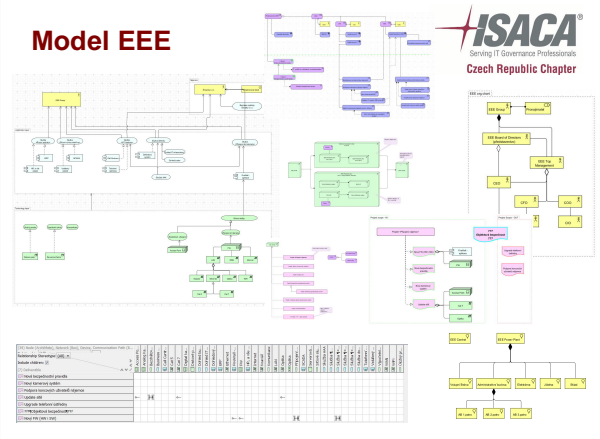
Model EEE

ISACA®
Serving IT Governance Professionals
Czech Republic Chapter

EEE Group
Shareholder
EEE Board of Directors
EEE Top Management
CEO
CFO
CCO
CIO

Stakeholder dependencies

EEE Centre
EEE Power Plant
Výkupní Brána
Administrativní budova
Elektrárna
Lávka
Sklad

Relationship Stereotype
Include children

Nové bezpečnostní prvky
Nové kamerový systém
Přidání koncových uživatelů náramek
Update HW
Upgrade telefonní ústředny
Nasazení SW